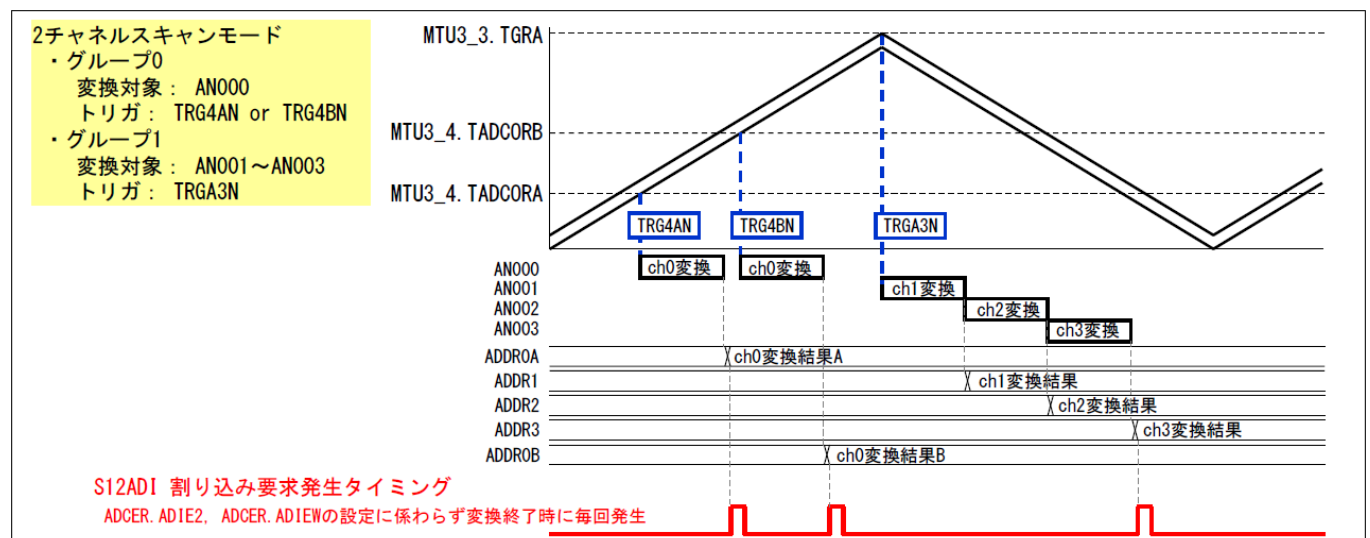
2チャネルスキャンモード
・グループ0
変換対象： AN000
トリガ： TRG4AN or TRG4BN
・グループ1
変換対象： AN001～AN003
トリガ： TRGA3N

MTU3_3. TGRA
MTU3_4. TADCORB
MTU3_4. TADCORA

TRG4AN
TRG4BN
TRGA3N

AN000
AN001
AN002
AN003
ch0変換
ch0変換
ch1変換
ch2変換
ch3変換

ADDR0A
ch0変換結果A
ADDR1
ch1変換結果
ADDR2
ch2変換結果
ADDR3
ch3変換結果
ADDR0B
ch0変換結果B

S12ADI 割り込み要求発生タイミング
ADCER.ADIE2, ADCER.ADIEWの設定に係わらず変換終了時に毎回発生